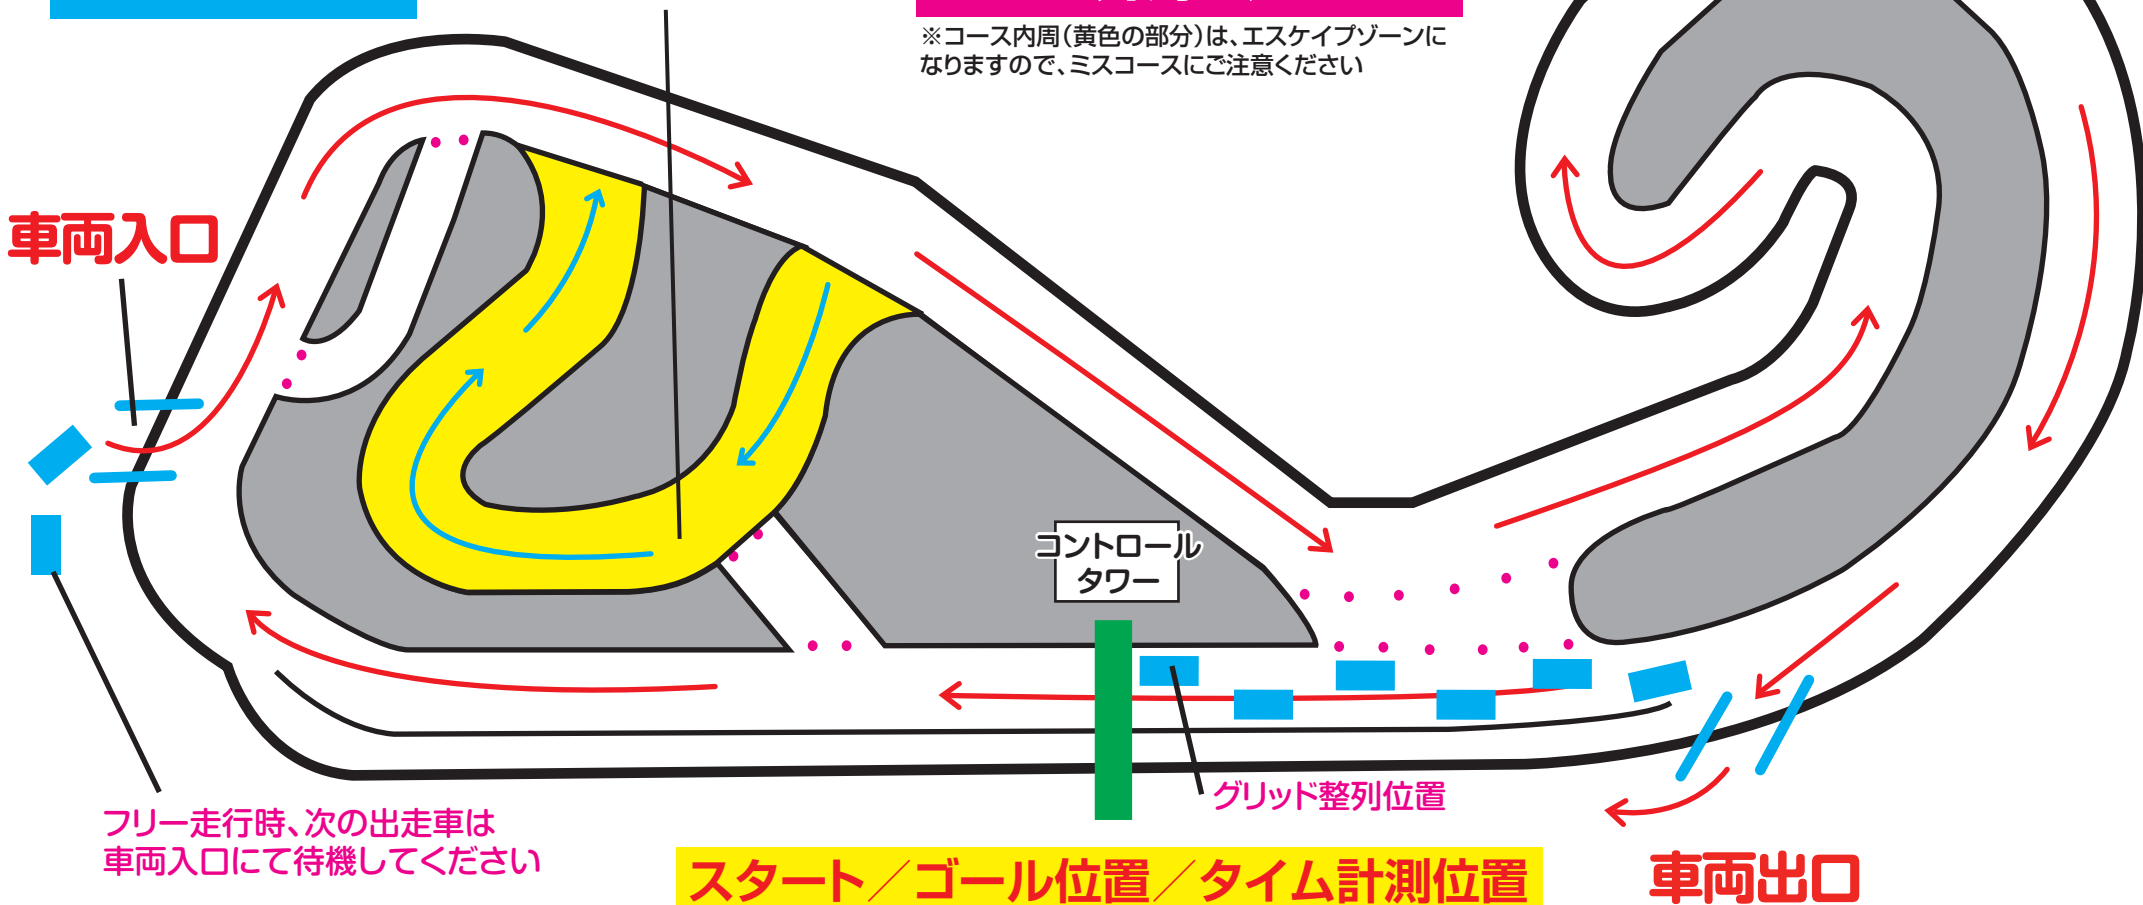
※コース内周（黄色の部分）は、エスケイプゾーンになりますので、ミスコースにご注意ください

車両入口

コントロール
タワー

グリッド整列位置

フリー走行時、次の出走車は
車両入口にて待機してください

スタート／ゴール位置／タイム計測位置

車両出口